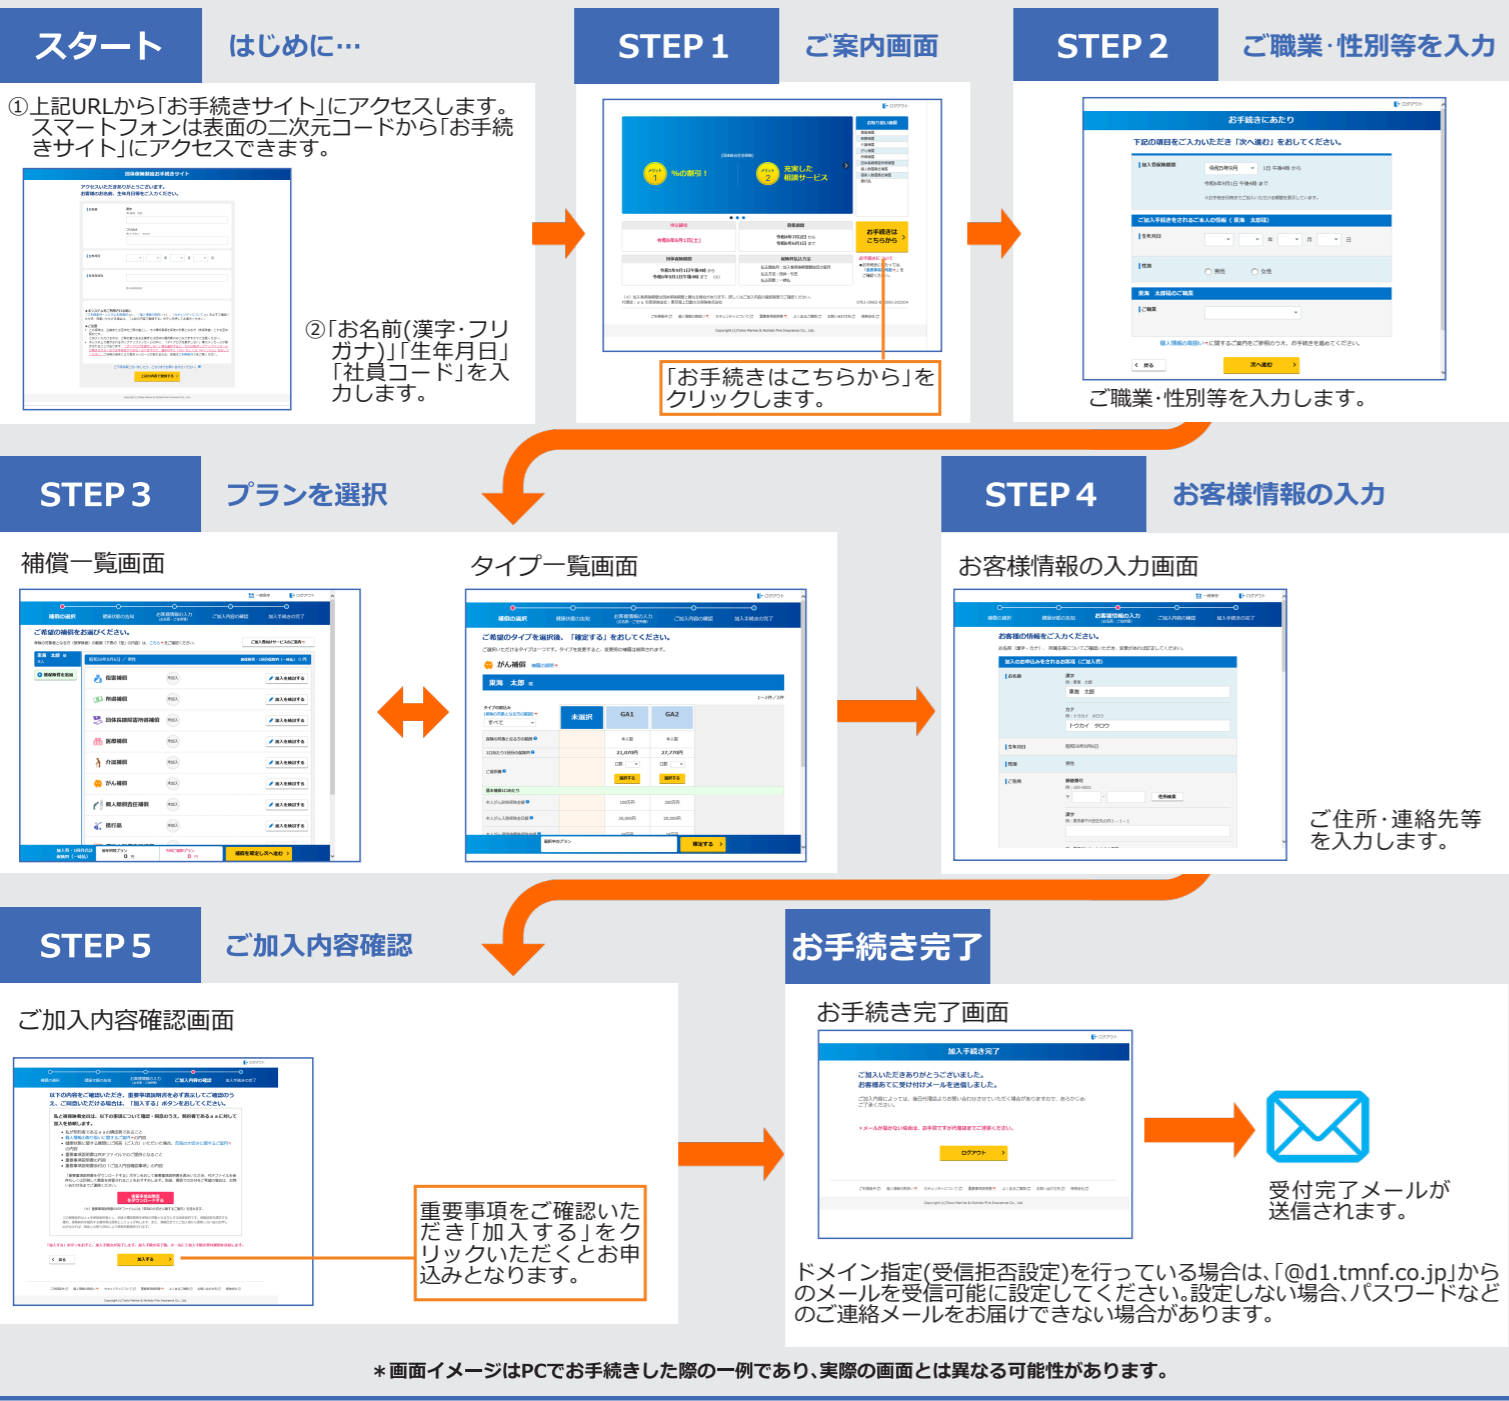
スタート　はじめに…

①上記URLから「お手続きサイト」にアクセスします。スマートフォンは表面の二次元コードから「お手続きサイト」にアクセスできます。

②「お名前(漢字・フリガナ)」「生年月日」「社員コード」を入力します。

STEP 1　ご案内画面

「お手続きはこちらから」をクリックします。

STEP 2　ご職業・性別等を入力

ご職業・性別等を入力します。

STEP 3　プランを選択

補償一覧画面

タイプ一覧画面

STEP 4　お客様情報の入力

お客様情報の入力画面

ご住所・連絡先等を入力します。

STEP 5　ご加入内容確認

ご加入内容確認画面

重要事項をご確認いただき「加入する」をクリックいただくとお申込みとなります。

お手続き完了

お手続き完了画面

受付完了メールが送信されます。

ドメイン指定(受信拒否設定)を行っている場合は、「@d1.tmnf.co.jp」からのメールを受信可能に設定してください。設定しない場合、パスワードなどのご連絡メールをお届けできない場合があります。

＊画面イメージはPCでお手続きした際の一例であり、実際の画面とは異なる可能性があります。